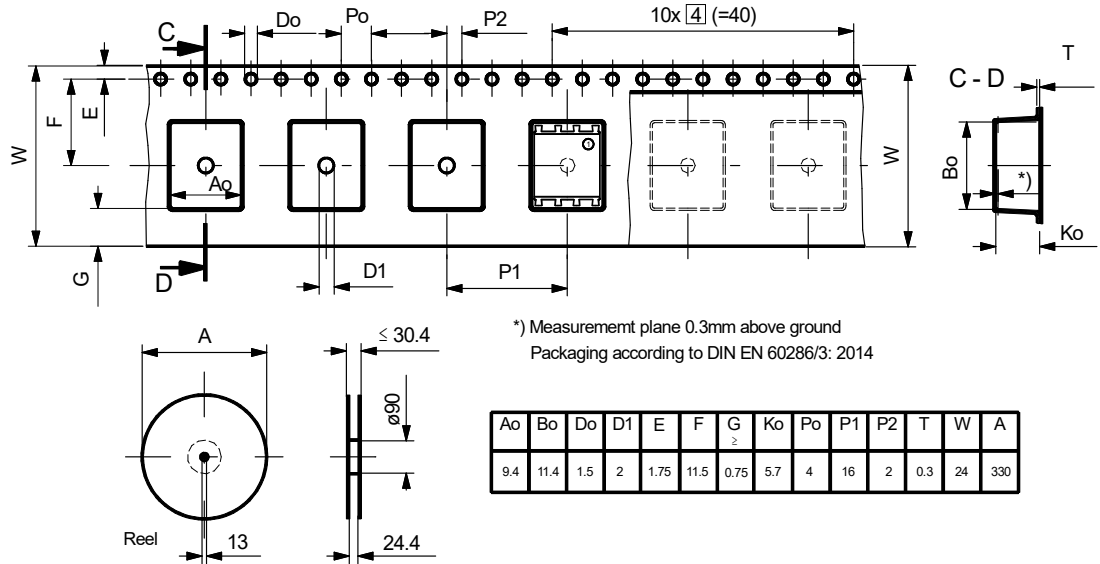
C
Do
Po
P2
10x $\boxed{4}$ (=40)
T
C - D
W
F
E
Ao
W
Bo
*)
Ko
G
D
D1
P1

A
≤ 30.4
ø90
Reel
13
24.4

*) Measurememt plane 0.3mm above ground
Packaging according to DIN EN 60286/3: 2014

| Ao | Bo | Do | D1 | E | F | G ≥ | Ko | Po | P1 | P2 | T | W | A |
|---|---|---|---|---|---|---|---|---|---|---|---|---|---|
| 9.4 | 11.4 | 1.5 | 2 | 1.75 | 11.5 | 0.75 | 5.7 | 4 | 16 | 2 | 0.3 | 24 | 330 |